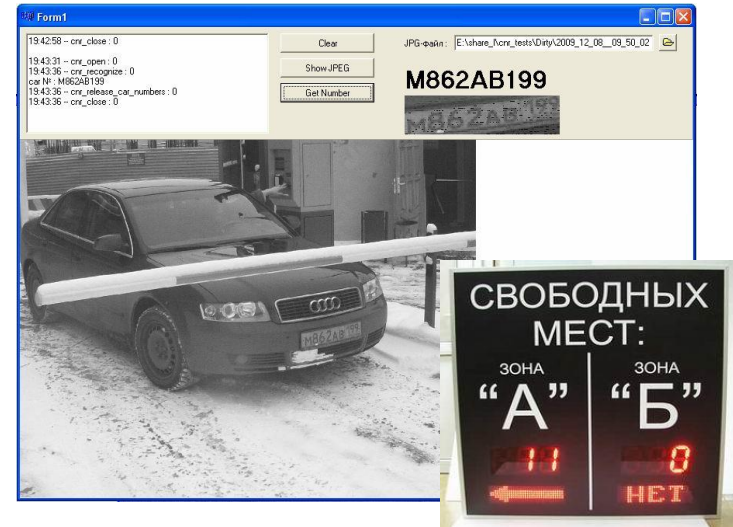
Form1

19:42:58 -- cnr_close : 0

19:43:31 -- cnr_open : 0
19:43:36 -- cnr_recognize : 0
car №: M862AB199
19:43:36 -- cnr_release_car_numbers : 0
19:43:36 -- cnr_close : 0

Clear
Show JPEG
Get Number

JPG-файл : E:\share_f\cnr_tests\Dirty\2009_12_08__09_50_02

M862AB199

M862AB199

СВОБОДНЫХ МЕСТ:
ЗОНА "А"
ЗОНА "Б"
11
0
НЕТ